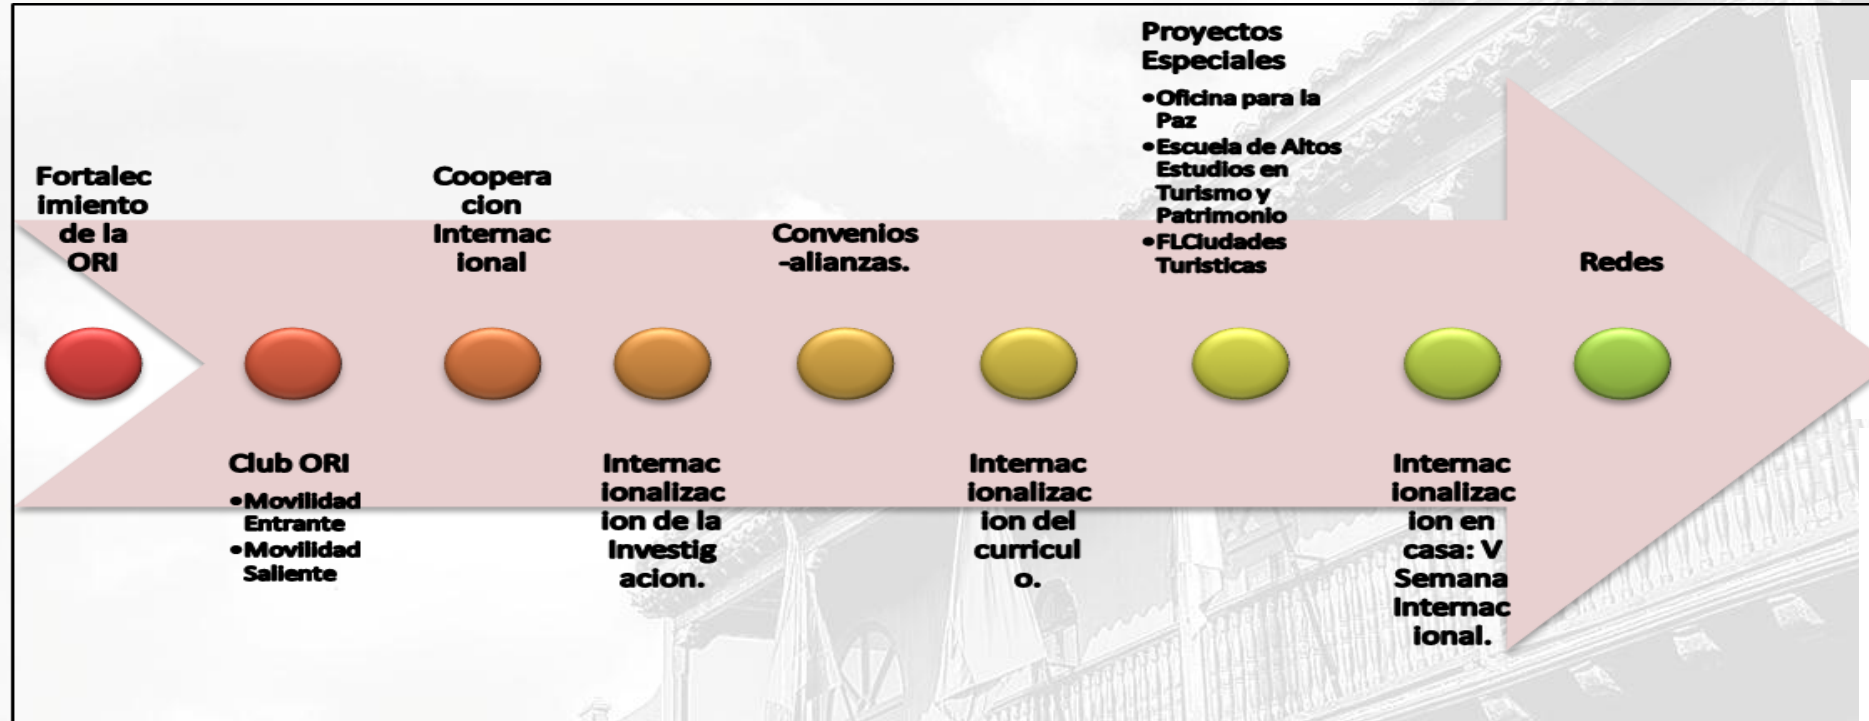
Fortalecimiento de la ORI

Club ORI
•Movilidad Entrante
•Movilidad Saliente

Cooperacion Internacional

Internacionalizacion de la investigacion.

Convenios -alianzas.

Internacionalizacion del curriculo.

Proyectos Especiales
•Oficina para la Paz
•Escuela de Altos Estudios en Turismo y Patrimonio
•FLCiudades Turisticas

Internacionalizacion en casa: V Semana Internacional.

Redes